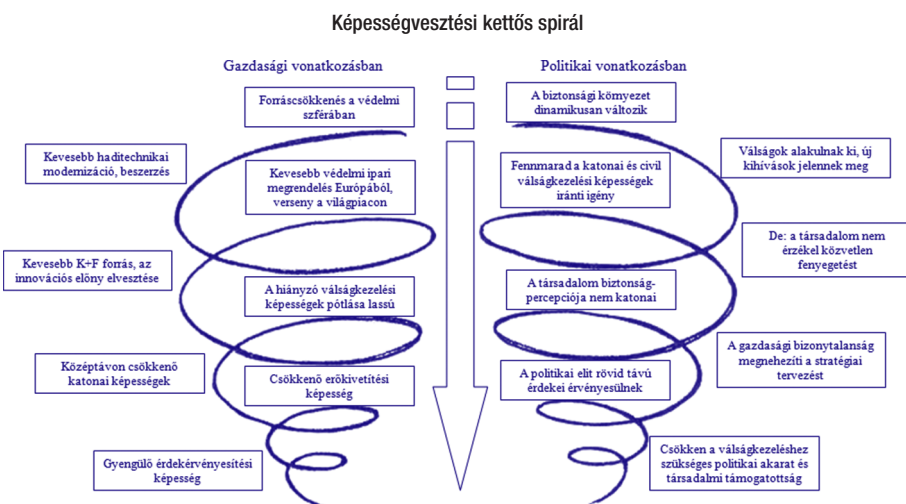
Képességvesztési kettős spirál

Gazdasági vonatkozásban

Politikai vonatkozásban

Forráscsökkenés a védelmi szférában

A biztonsági környezet dinamikusan változik

Kevesebb haditechnikai modernizáció, beszerzés

Kevesebb védelmi ipari megrendelés Európából, verseny a világpiacon

Fennmarad a katonai és civil válságkezelési képességek iránti igény

Válságok alakulnak ki, új kihívások jelennek meg

Kevesebb K+F forrás, az innovációs előny elvesztése

De: a társadalom nem érzékel közvetlen fenyegetést

A hiányzó válságkezelési képességek pótlása lassú

A társadalom biztonságpercepciója nem katonai

Középtávon csökkenő katonai képességek

A gazdasági bizonytalanság megnehezíti a stratégiai tervezést

Csökkenő erőkivetítési képesség

A politikai elit rövid távú érdekei érvényesülnek

Gyengülő érdekérvényesítési képesség

Csökken a válságkezeléshez szükséges politikai akarat és társadalmi támogatottság